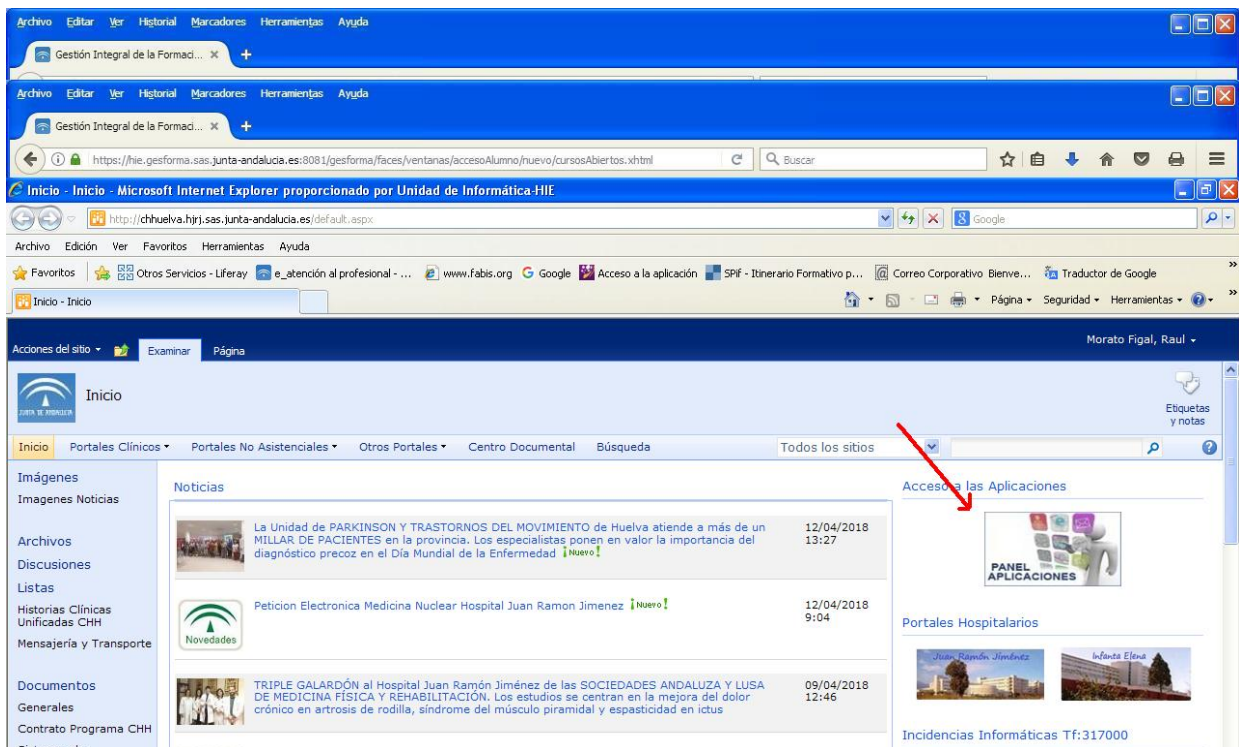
Archivo Editar Ver Historial Marcadores Herramientas Ayuda

Gestión Integral de la Formaci... ×

Archivo Editar Ver Historial Marcadores Herramientas Ayuda

Gestión Integral de la Formaci... ×

https://hie.gesforma.sas.junta-andalucia.es:8081/gesforma/faces/ventanas/accesoAlumno/nuevo/cursosAbiertos.xhtml

Buscar

Inicio - Inicio - Microsoft Internet Explorer proporcionado por Unidad de Informática-HIE

http://chhuelva.hjrj.sas.junta-andalucia.es/default.aspx

Google

Archivo Edición Ver Favoritos Herramientas Ayuda

Favoritos Otros Servicios - Liferay e_atención al profesional - ... www.fabis.org Google Acceso a la aplicación SPiF - Itinerario Formativo p... Correo Corporativo Bienve... Traductor de Google

Inicio - Inicio

Página • Seguridad • Herramientas •

Acciones del sitio • Examinar Página

Morato Figal, Raul •

JUNTA DE ANDALUCIA

Inicio

Etiquetas y notas

Inicio Portales Clínicos • Portales No Asistenciales • Otros Portales • Centro Documental Búsqueda Todos los sitios

Imágenes
Imagenes Noticias

Archivos
Discusiones
Listas
Historias Clínicas Unificadas CHH
Mensajería y Transporte

Documentos
Generales
Contrato Programa CHH

Noticias

La Unidad de PARKINSON Y TRASTORNOS DEL MOVIMIENTO de Huelva atiende a más de un MILLAR DE PACIENTES en la provincia. Los especialistas ponen en valor la importancia del diagnóstico precoz en el Día Mundial de la Enfermedad ¡Nuevo! 12/04/2018 13:27

Novedades

Peticion Electronica Medicina Nuclear Hospital Juan Ramon Jimenez ¡Nuevo! 12/04/2018 9:04

TRIPLE GALARDÓN al Hospital Juan Ramón Jiménez de las SOCIEDADES ANDALUZA Y LUSA DE MEDICINA FÍSICA Y REHABILITACIÓN. Los estudios se centran en la mejora del dolor crónico en artrosis de rodilla, síndrome del músculo piramidal y espasticidad en ictus 09/04/2018 12:46

Acceso a las Aplicaciones

PANEL APLICACIONES

Portales Hospitalarios

Juan Ramón Jiménez

Infanta Elena

Incidencias Informáticas Tf:317000